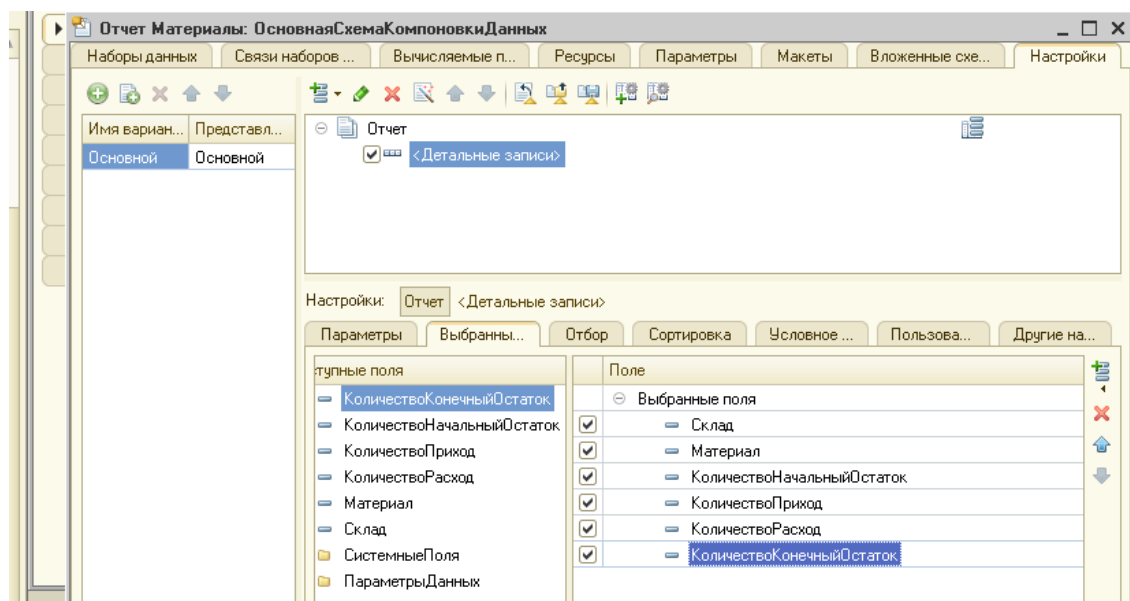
Отчет Материалы: ОсновнаяСхемаКомпоновкиДанных

Наборы данных | Связи наборов ... | Вычисляемые п... | Ресурсы | Параметры | Макеты | Вложенные схе... | Настройки

| Имя вариан... | Представл... |
|---|---|
| Основной | Основной |

Отчет
<Детальные записи>

Настройки: Отчет <Детальные записи>

Параметры | Выбранны... | Отбор | Сортировка | Условное ... | Пользова... | Другие на...

ступные поля
КоличествоКонечныйОстаток
КоличествоНачальныйОстаток
КоличествоПриход
КоличествоРасход
Материал
Склад
СистемныеПоля
ПараметрыДанных

Поле
Выбранные поля
Склад
Материал
КоличествоНачальныйОстаток
КоличествоПриход
КоличествоРасход
КоличествоКонечныйОстаток